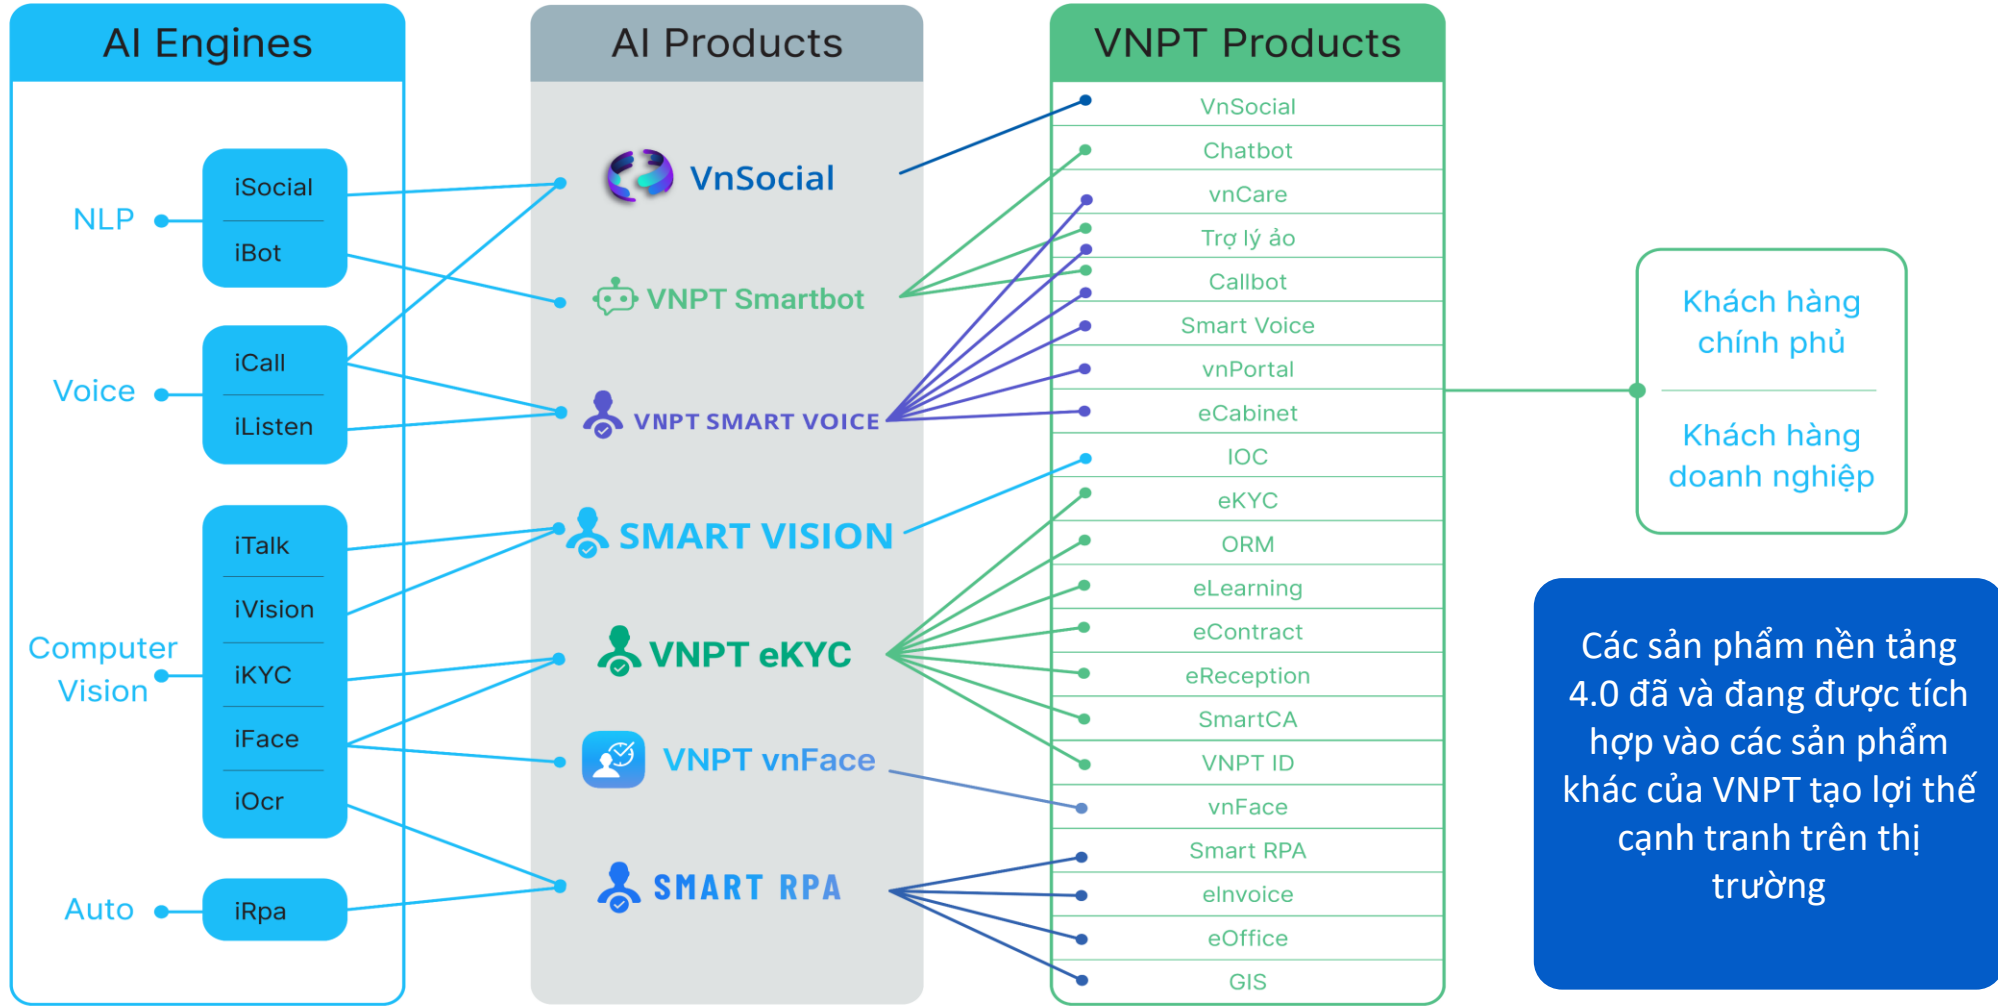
AI Engines

NLP

iSocial

iBot

Voice

iCall

iListen

Computer Vision

iTalk

iVision

iKYC

iFace

iOcr

Auto

iRpa

AI Products

VnSocial

VNPT Smartbot

VNPT SMART VOICE

SMART VISION

VNPT eKYC

VNPT vnFace

SMART RPA

VNPT Products

VnSocial

Chatbot

vnCare

Trợ lý ảo

Callbot

Smart Voice

vnPortal

eCabinet

IOC

eKYC

ORM

eLearning

eContract

eReception

SmartCA

VNPT ID

vnFace

Smart RPA

eInvoice

eOffice

GIS

Khách hàng chính phủ

Khách hàng doanh nghiệp

Các sản phẩm nền tảng 4.0 đã và đang được tích hợp vào các sản phẩm khác của VNPT tạo lợi thế cạnh tranh trên thị trường